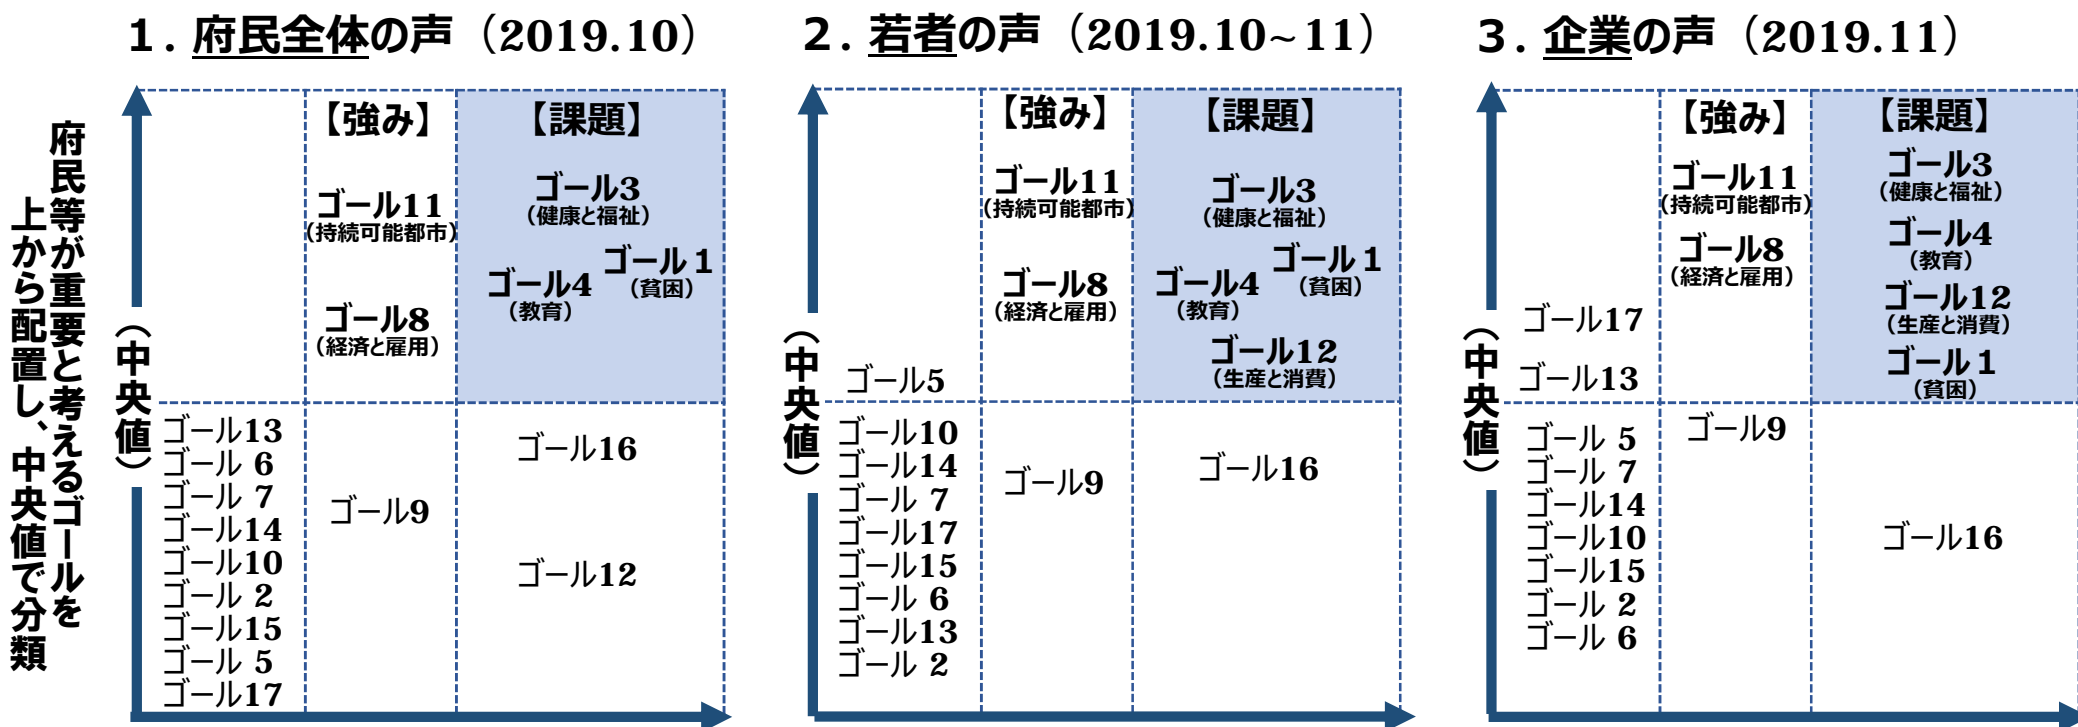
府民等が重要と考えるゴールを上から配置し、中央値で分類

1．府民全体の声（2019.10）

（中央値）

| | 【強み】 | 【課題】 |
|---|---|---|
| | ゴール11（持続可能都市）<br>ゴール8（経済と雇用） | ゴール3（健康と福祉）<br>ゴール4（教育）<br>ゴール1（貧困） |
| ゴール13<br>ゴール 6<br>ゴール 7<br>ゴール14<br>ゴール10<br>ゴール 2<br>ゴール15<br>ゴール 5<br>ゴール17 | ゴール9 | ゴール16<br>ゴール12 |

2．若者の声（2019.10~11）

（中央値）

| | 【強み】 | 【課題】 |
|---|---|---|
| ゴール5 | ゴール11（持続可能都市）<br>ゴール8（経済と雇用） | ゴール3（健康と福祉）<br>ゴール4（教育）<br>ゴール1（貧困）<br>ゴール12（生産と消費） |
| ゴール10<br>ゴール14<br>ゴール 7<br>ゴール17<br>ゴール15<br>ゴール 6<br>ゴール13<br>ゴール 2 | ゴール9 | ゴール16 |

3．企業の声（2019.11）

（中央値）

| | 【強み】 | 【課題】 |
|---|---|---|
| ゴール17<br>ゴール13 | ゴール11（持続可能都市）<br>ゴール8（経済と雇用） | ゴール3（健康と福祉）<br>ゴール4（教育）<br>ゴール12（生産と消費）<br>ゴール1（貧困） |
| ゴール 5<br>ゴール 7<br>ゴール14<br>ゴール10<br>ゴール15<br>ゴール 2<br>ゴール 6 | ゴール9 | ゴール16 |